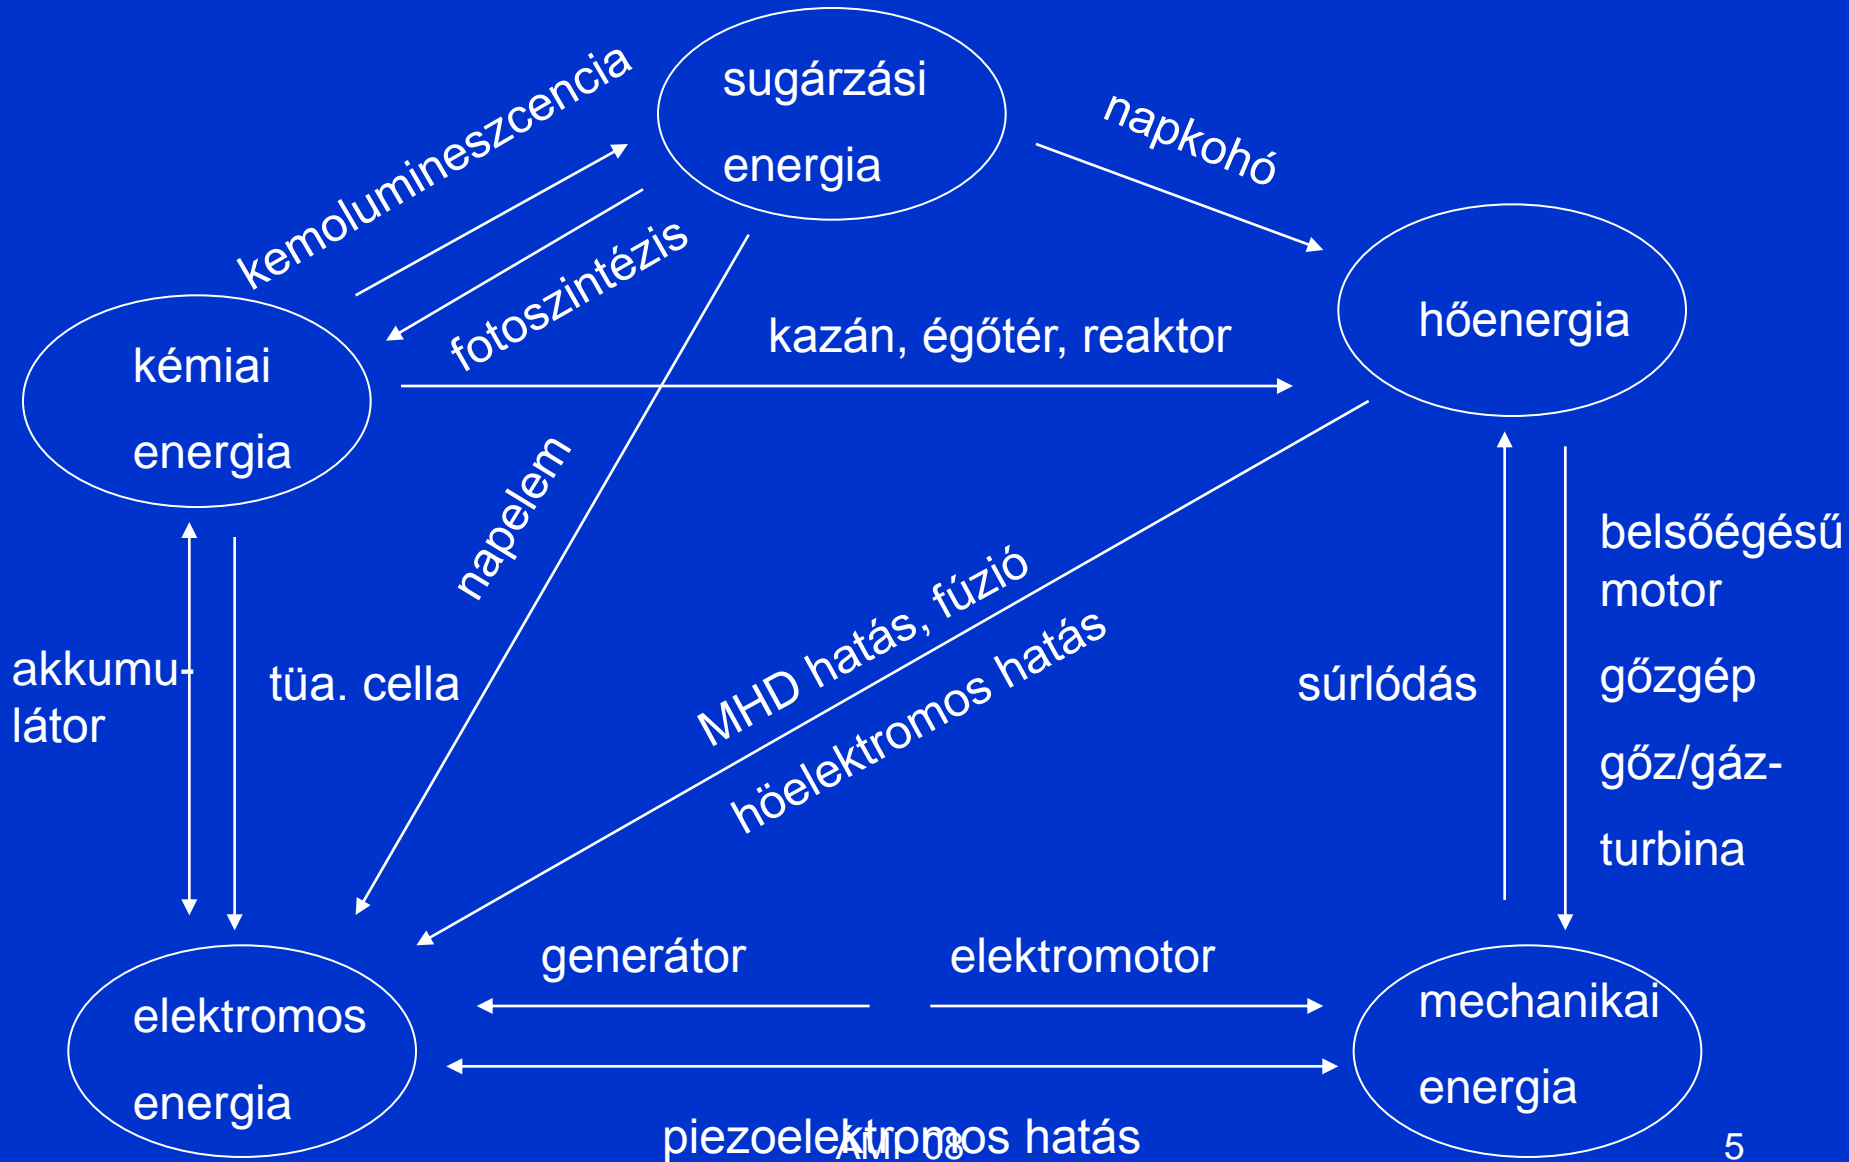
sugárzási energia

kemolumineszcencia

napkohó

fotoszintézis

kémiai energia

kazán, égőtér, reaktor

hőenergia

napelem

belsőégésű motor

gőzgép

gőz/gáz-turbina

MHD hatás, fúzió

höelektromos hatás

akkumu-látor

tüa. cella

súrlódás

generátor

elektromotor

elektromos energia

mechanikai energia

piezoelektromos hatás

AMI 08

5